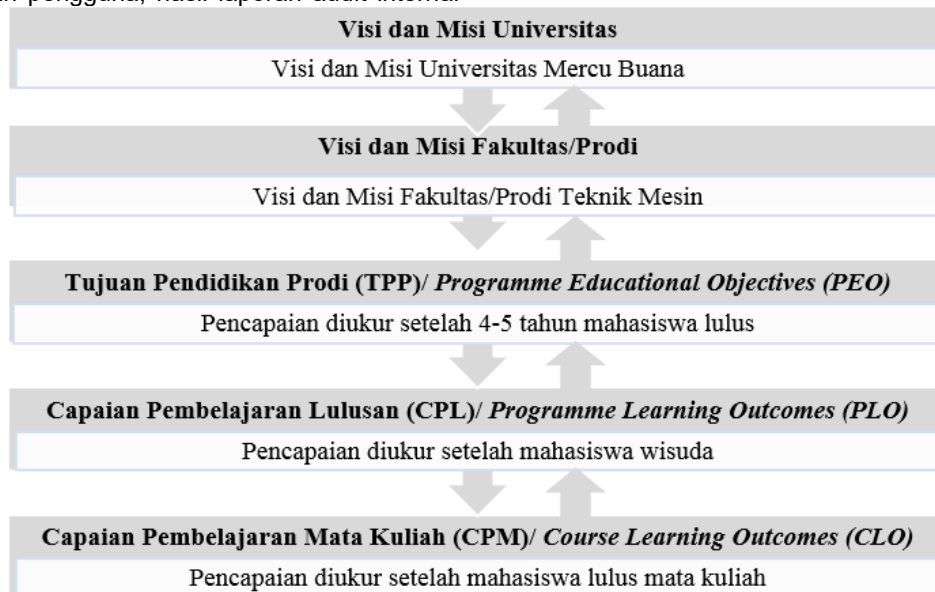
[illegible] pengguna, hasil laporan audit internal

Visi dan Misi Universitas

Visi dan Misi Universitas Mercu Buana

Visi dan Misi Fakultas/Prodi

Visi dan Misi Fakultas/Prodi Teknik Mesin

Tujuan Pendidikan Prodi (TPP)/ *Programme Educational Objectives (PEO)*

Pencapaian diukur setelah 4-5 tahun mahasiswa lulus

Capaian Pembelajaran Lulusan (CPL)/ *Programme Learning Outcomes (PLO)*

Pencapaian diukur setelah mahasiswa wisuda

Capaian Pembelajaran Mata Kuliah (CPM)/ *Course Learning Outcomes (CLO)*

Pencapaian diukur setelah mahasiswa lulus mata kuliah